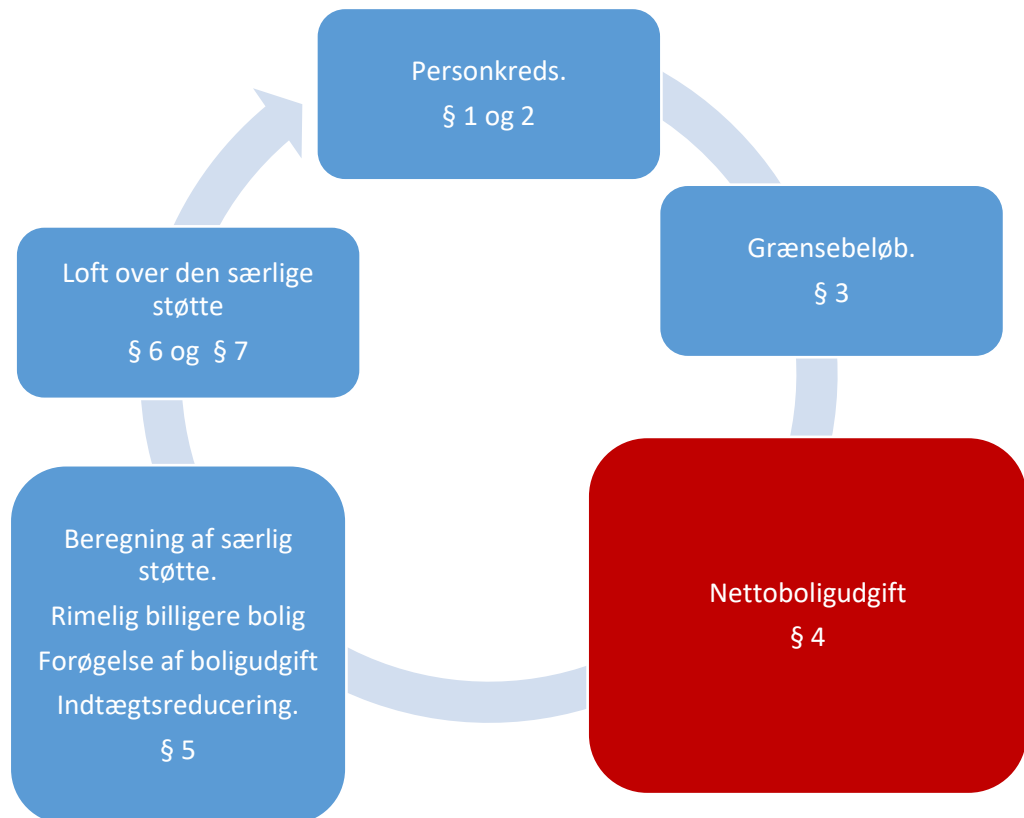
Personkreds.

§ 1 og 2

Grænsebeløb.

§ 3

Nettoboligudgift

§ 4

Beregning af særlig støtte.

Rimelig billigere bolig

Forøgelse af boligudgift

Indtægtsreducering.

§ 5

Loft over den særlige støtte

§ 6 og § 7